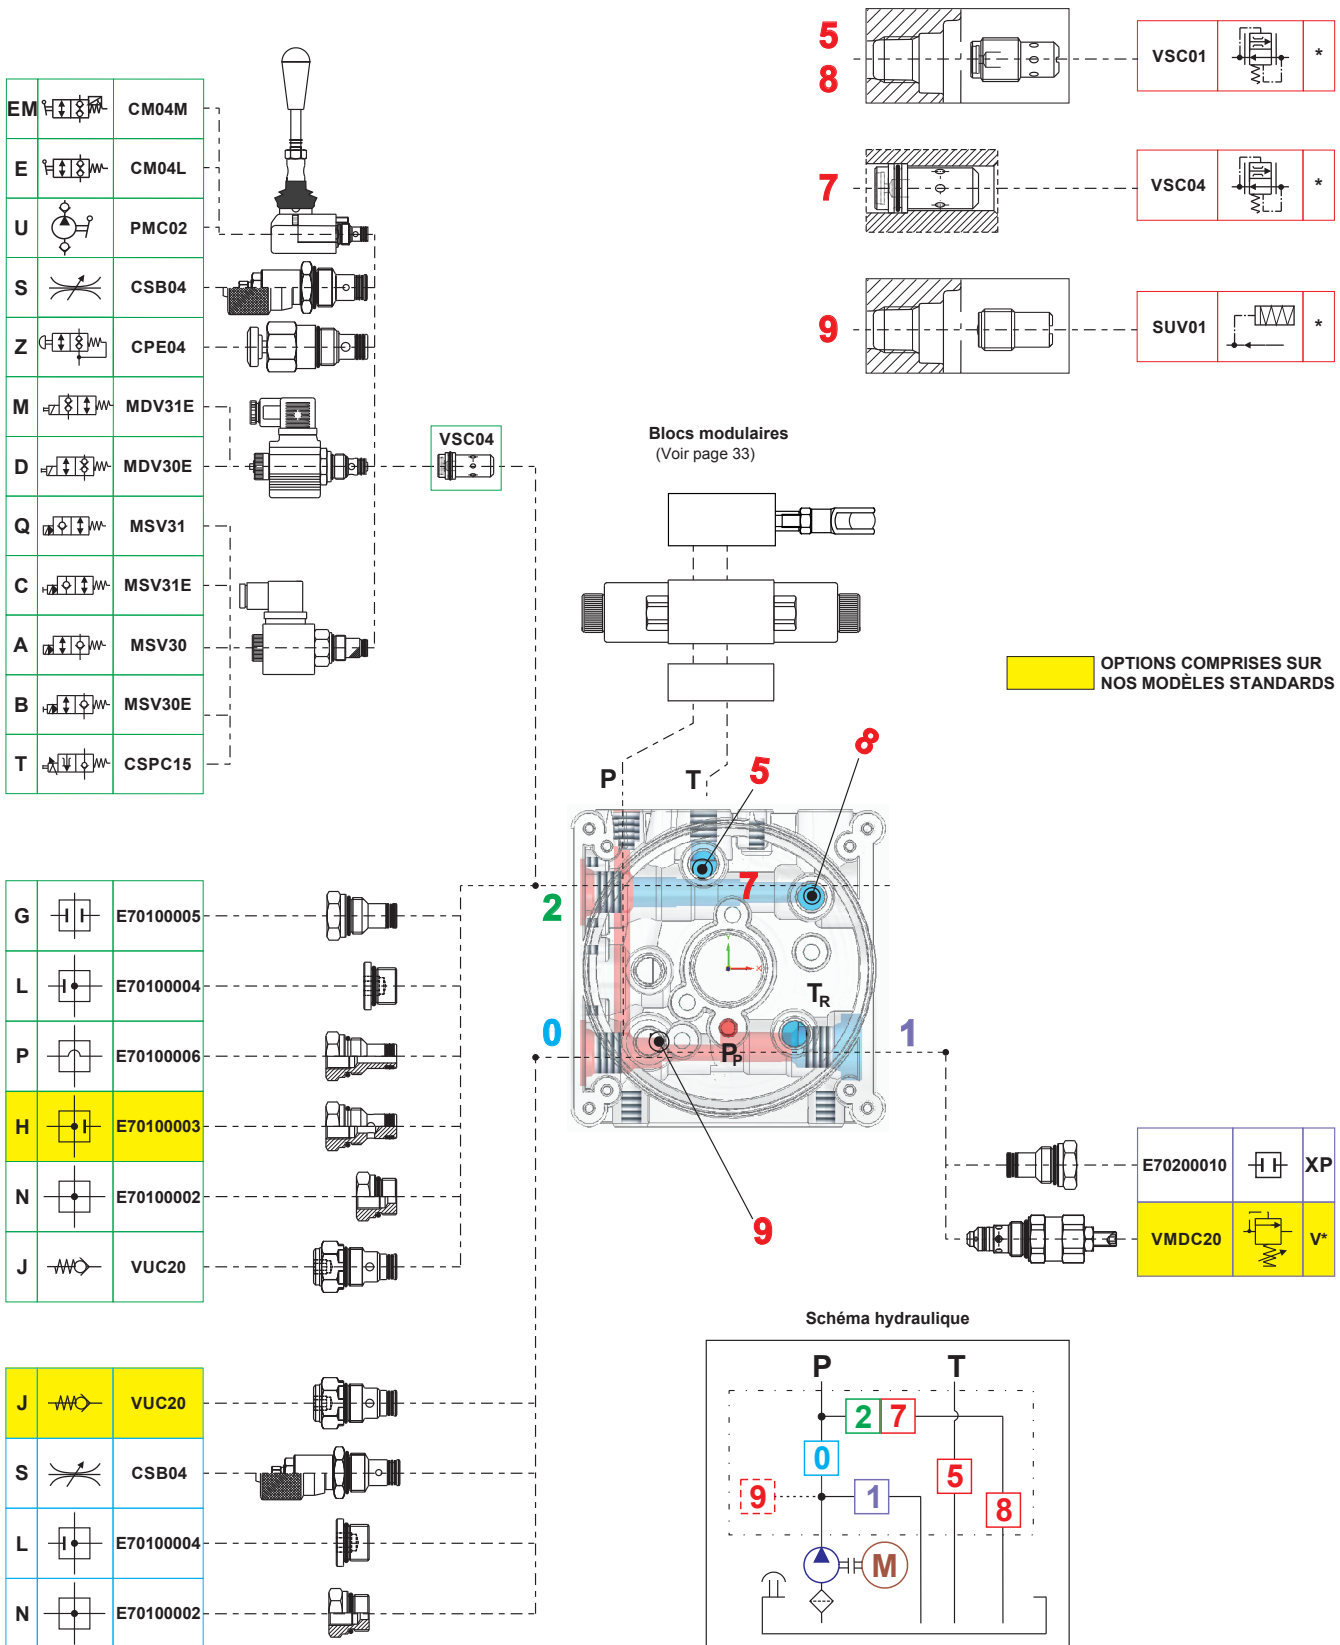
| EM | CM04M |
|---|---|
| E | CM04L |
| U | PMC02 |
| S | CSB04 |
| Z | CPE04 |
| M | MDV31E |
| D | MDV30E |
| Q | MSV31 |
| C | MSV31E |
| A | MSV30 |
| B | MSV30E |
| T | CSPC15 |

VSC04

5
8
VSC01 *

7
VSC04 *

9
SUV01 *

Blocs modulaires
(Voir page 33)

OPTIONS COMPRISES SUR NOS MODÈLES STANDARDS

P T 5 8 7 2 $T_R$ 0 1 $P_P$ 9

| G | E70100005 |
|---|---|
| L | E70100004 |
| P | E70100006 |
| H | E70100003 |
| N | E70100002 |
| J | VUC20 |

| E70200010 | XP |
|---|---|
| VMDC20 | V* |

| J | VUC20 |
|---|---|
| S | CSB04 |
| L | E70100004 |
| N | E70100002 |

Schéma hydraulique

P T 2 7 0 5 9 1 8 M